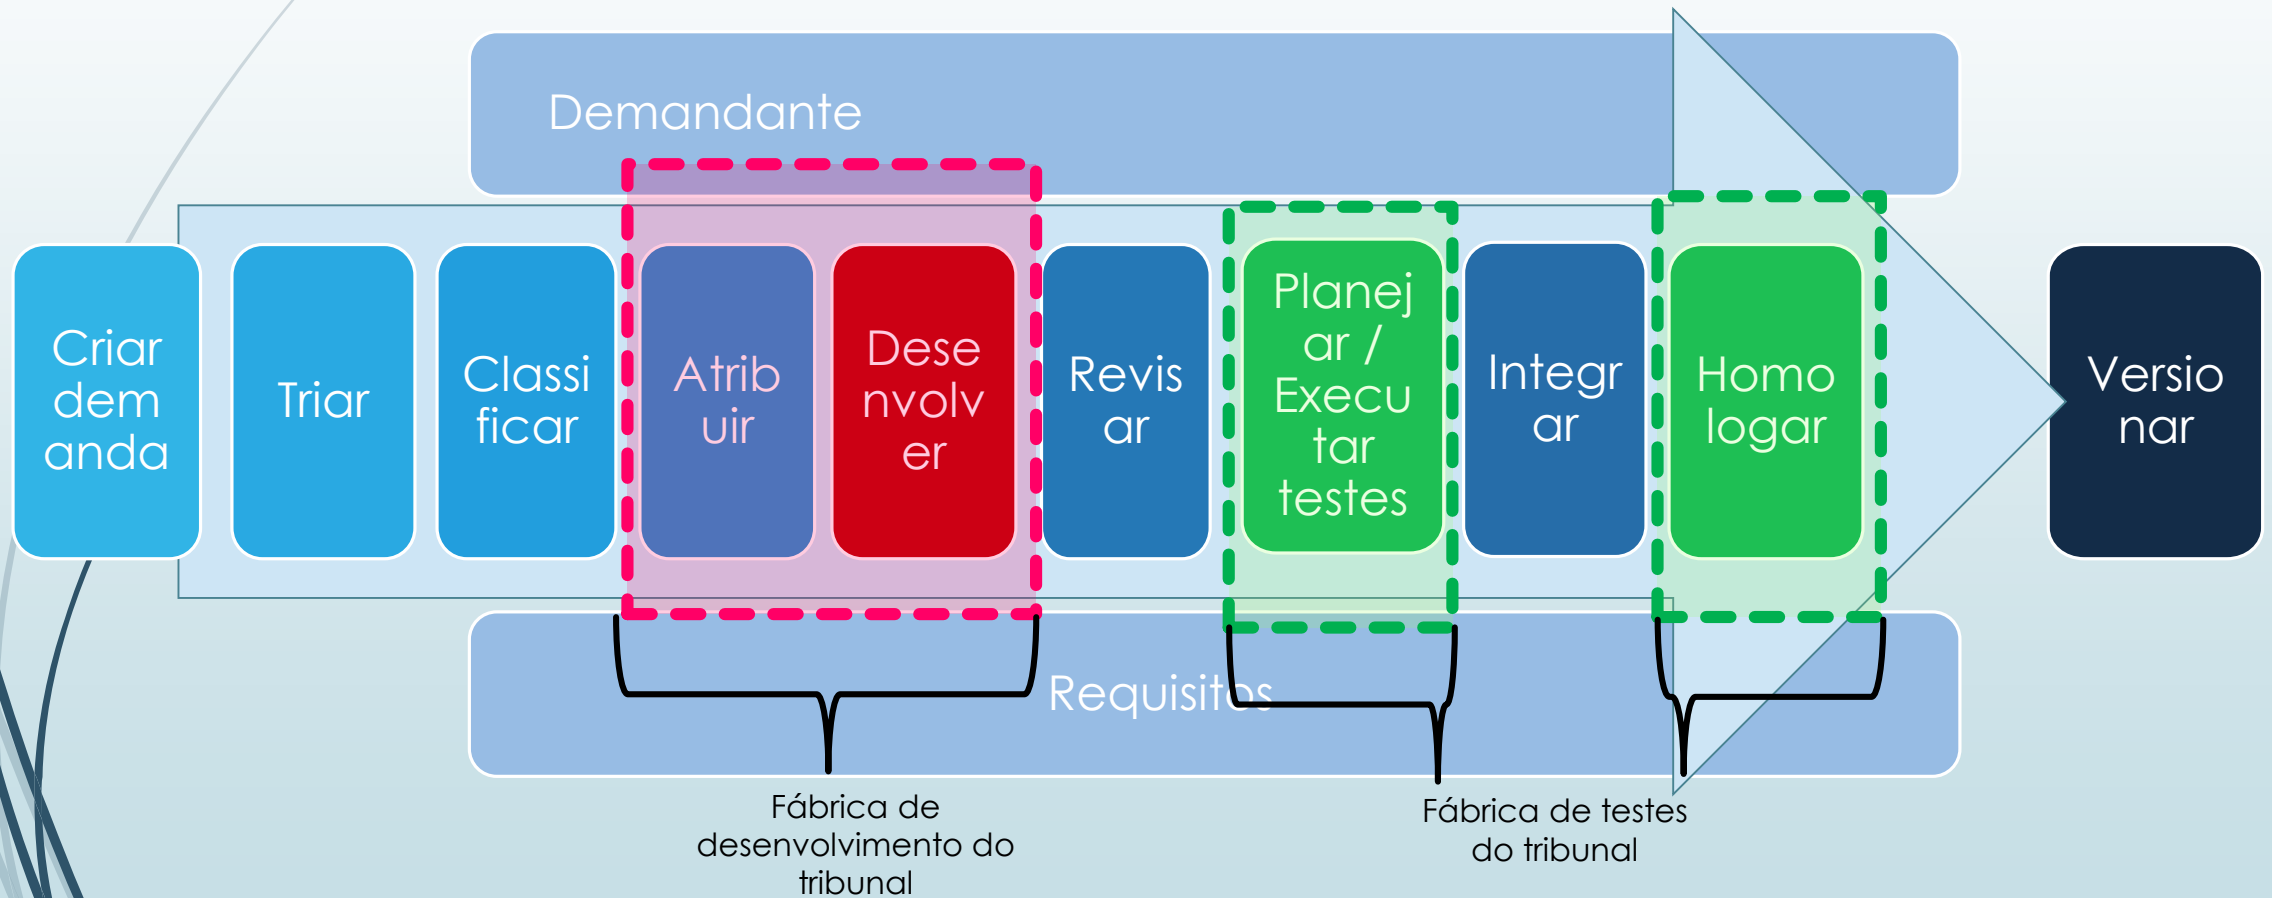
Demandante

Criar demanda

Triar

Classificar

Atribuir

Desenvolver

Revisar

Planejar / Executar testes

Integrar

Homologar

Versionar

Requisitos

Fábrica de desenvolvimento do tribunal

Fábrica de testes do tribunal